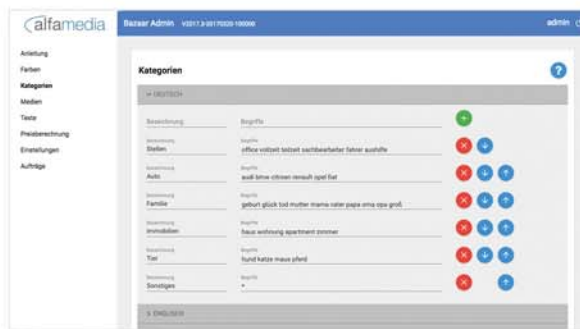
alfamedia

Bazaar Admin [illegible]

admin

Anleitung
Farben
Kategorien
Medien
Texte
Preisberechnung
Einstellungen
Aufträge

Kategorien

?

DEUTSCH

Bezeichnung
Begriffe

Bezeichnung
Stellen
Begriffe
office vollzeit teilzeit sachbearbeiter fahrer aushilfe

Bezeichnung
Auto
Begriffe
audi bmw citroen renault opel fiat

Bezeichnung
Familie
Begriffe
geburt glück tod mutter mama vater papa oma opa groß

Bezeichnung
Immobilien
Begriffe
haus wohnung apartment zimmer

Bezeichnung
Tier
Begriffe
hund katze maus pferd

Bezeichnung
Sonstiges
Begriffe
*

ENGLISCH